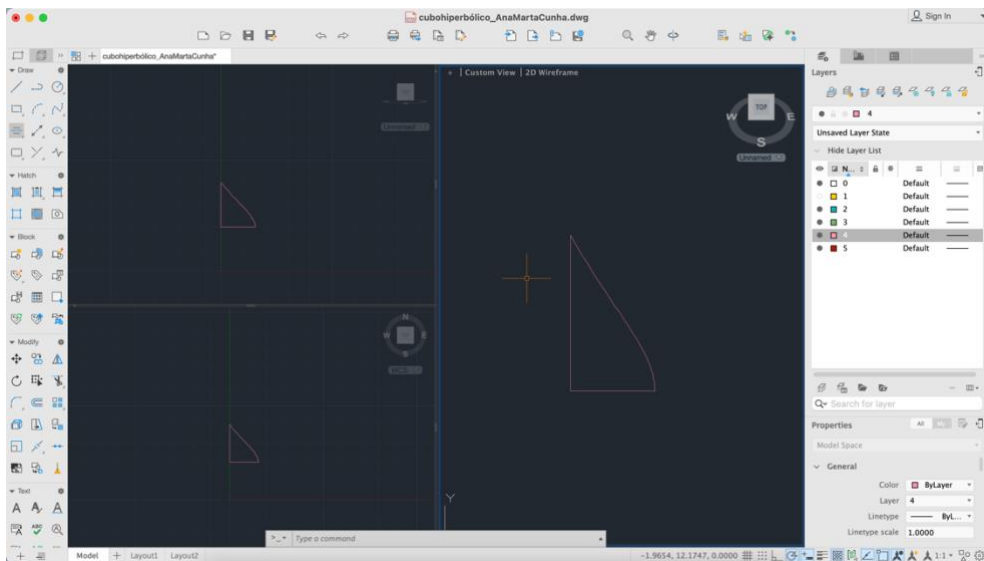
cubohiperbólico_AnaMartaCunha.dwg

Sign In

cubohiperbólico_AnaMartaCunha*

Draw

Hatch

Block

Modify

Text

Custom View | 2D Wireframe

TOP

W

E

S

Unnamed

N

Layers

4

Unsaved Layer State

Hide Layer List

| N... | | |
|---|---|---|
| 0 | Default | |
| 1 | Default | |
| 2 | Default | |
| 3 | Default | |
| 4 | Default | |
| 5 | Default | |

Search for layer

Properties

All

Model Space

General

Color ByLayer

Layer 4

Linetype ByL...

Linetype scale 1.0000

Y

Type a command

Model Layout1 Layout2

-1.9654, 12.1747, 0.0000

1:1